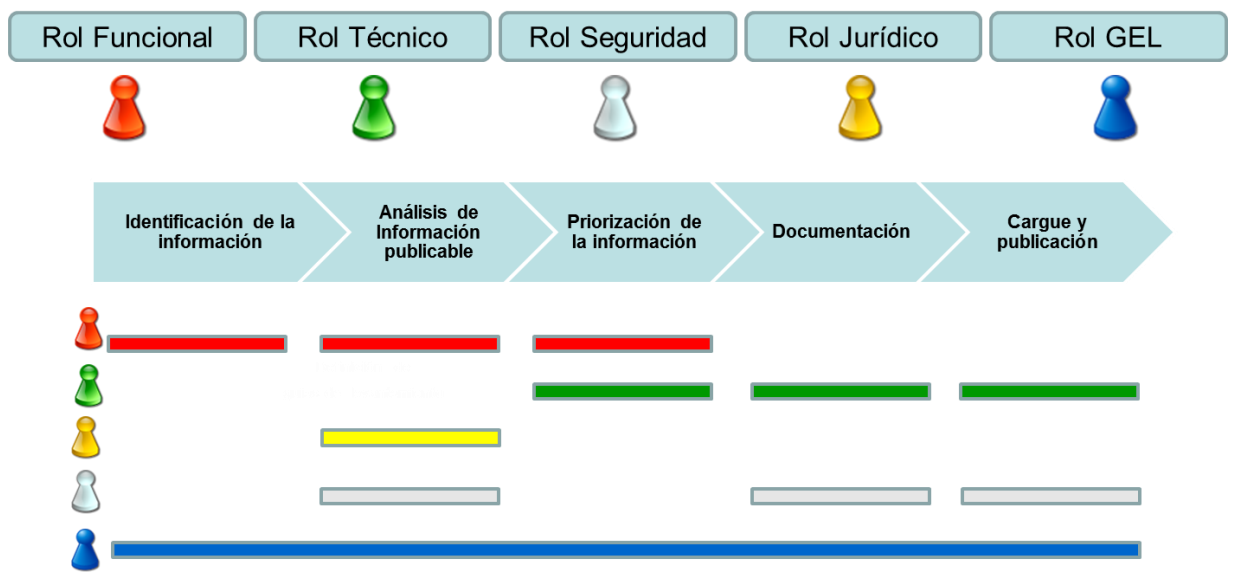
Rol Funcional

Rol Técnico

Rol Seguridad

Rol Jurídico

Rol GEL

Identificación de la información

Análisis de Información publicable

Priorización de la información

Documentación

Cargue y publicación